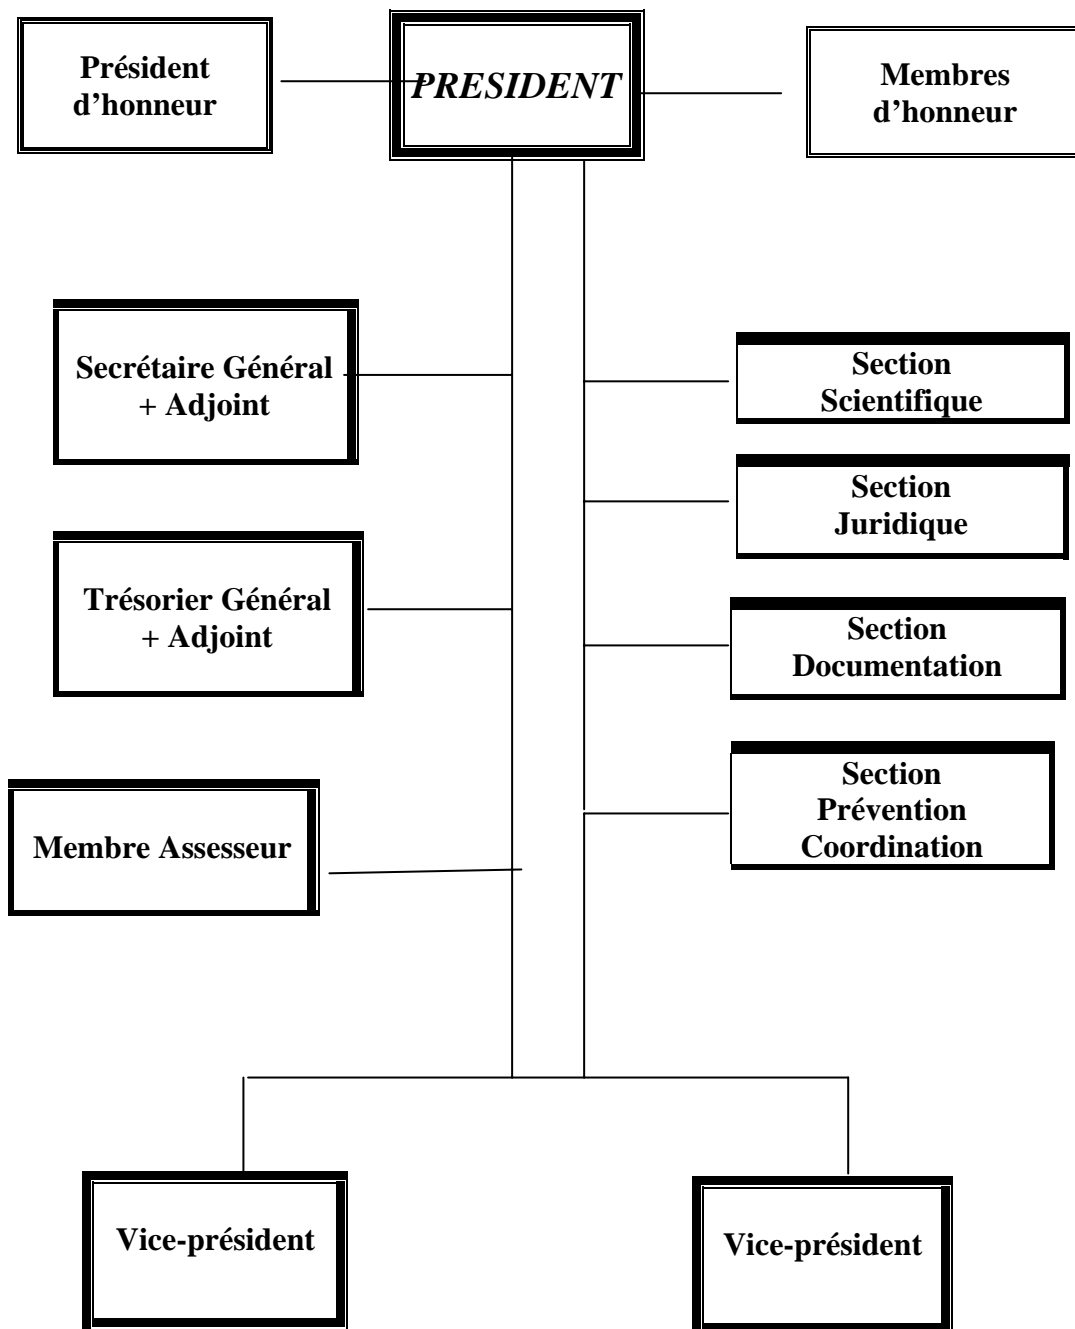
Président d'honneur

PRESIDENT

Membres d'honneur

Secrétaire Général + Adjoint

Section Scientifique

Section Juridique

Trésorier Général + Adjoint

Section Documentation

Section Prévention Coordination

Membre Assesseur

Vice-président

Vice-président